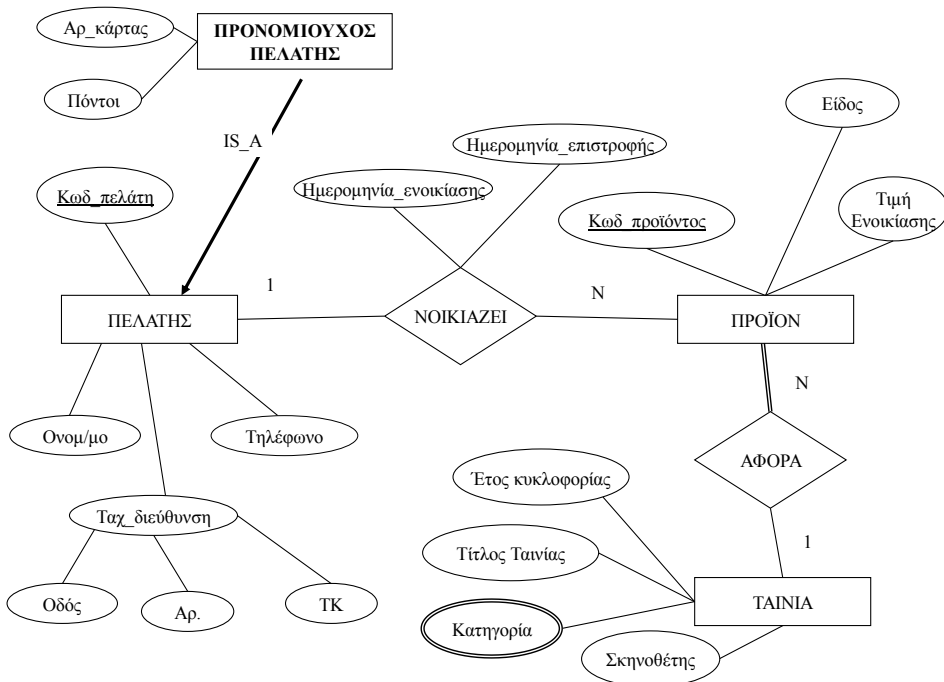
Αρ_κάρτας

ΠΡΟΝΟΜΙΟΥΧΟΣ ΠΕΛΑΤΗΣ

Πόντοι

IS_A

Είδος

Ημερομηνία_επιστροφής

Ημερομηνία_ενοικίασης

Κωδ_πελάτη

Τιμή Ενοικίασης

Κωδ_προϊόντος

1

N

ΠΕΛΑΤΗΣ

ΝΟΙΚΙΑΖΕΙ

ΠΡΟΪΟΝ

N

Ονομ/μο

Τηλέφωνο

ΑΦΟΡΑ

Έτος κυκλοφορίας

Ταχ_διεύθυνση

1

Τίτλος Ταινίας

Οδός

Αρ.

ΤΚ

ΤΑΙΝΙΑ

Κατηγορία

Σκηνοθέτης